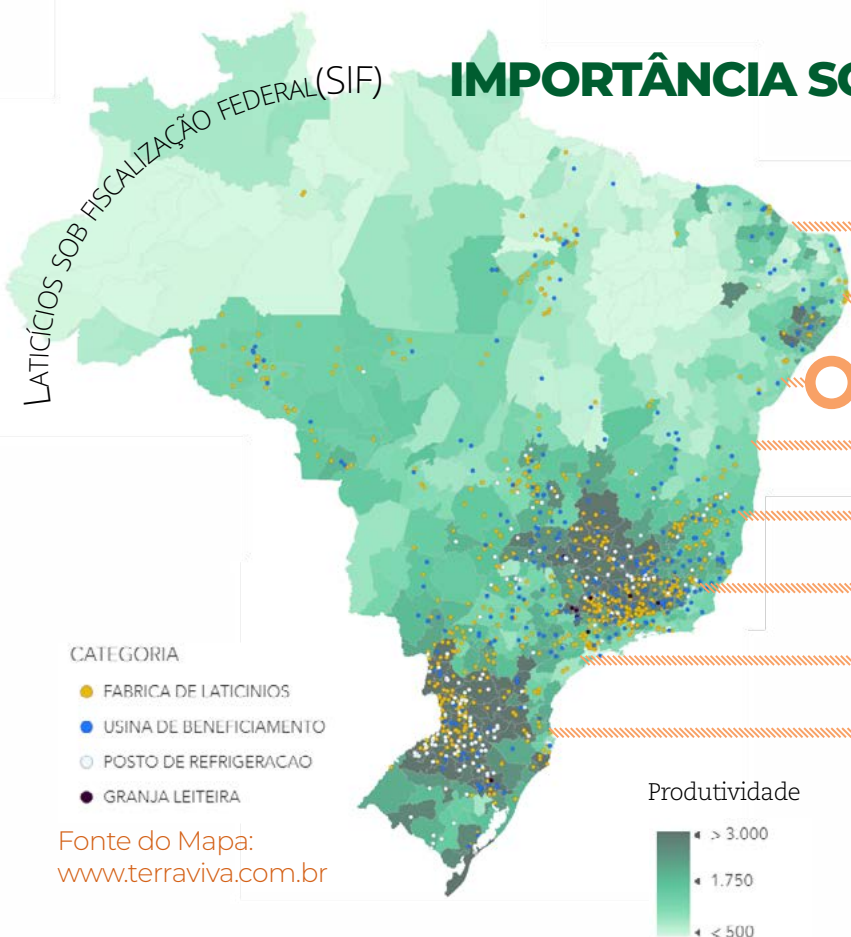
IMPORTÂNCIA SO

LATICÍCIOS SOB FISCALIZAÇÃO FEDERAL(SIF)

CATEGORIA
FABRICA DE LATICINIOS
USINA DE BENEFICIAMENTO
POSTO DE REFRIGERACAO
GRANJA LEITEIRA

Fonte do Mapa:
www.terraviva.com.br

Produtividade
> 3.000
1.750
< 500